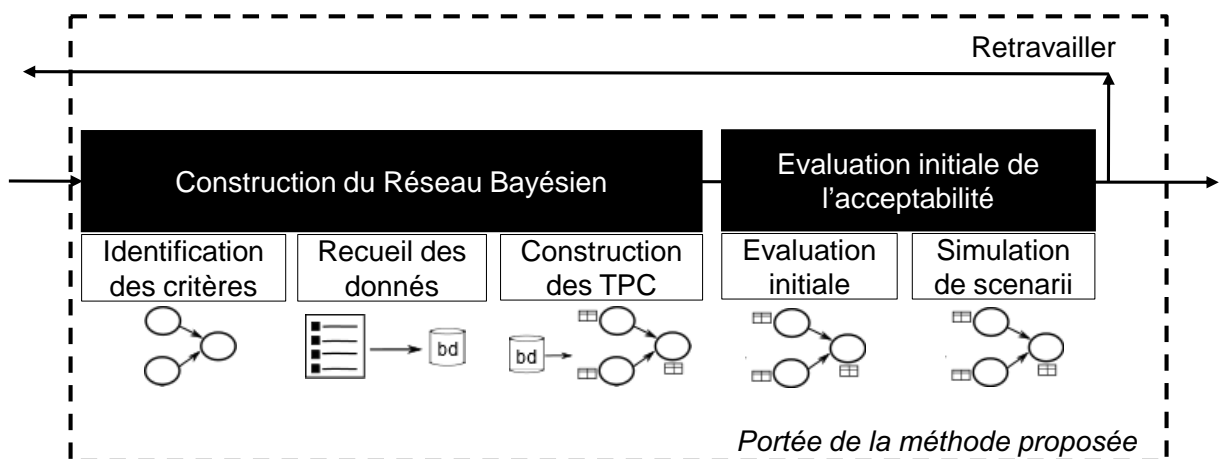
Retravailler

Construction du Réseau Bayésien

Evaluation initiale de l'acceptabilité

Identification des critères

Recueil des donnés

Construction des TPC

Evaluation initiale

Simulation de scenarii

bd

bd

Portée de la méthode proposée